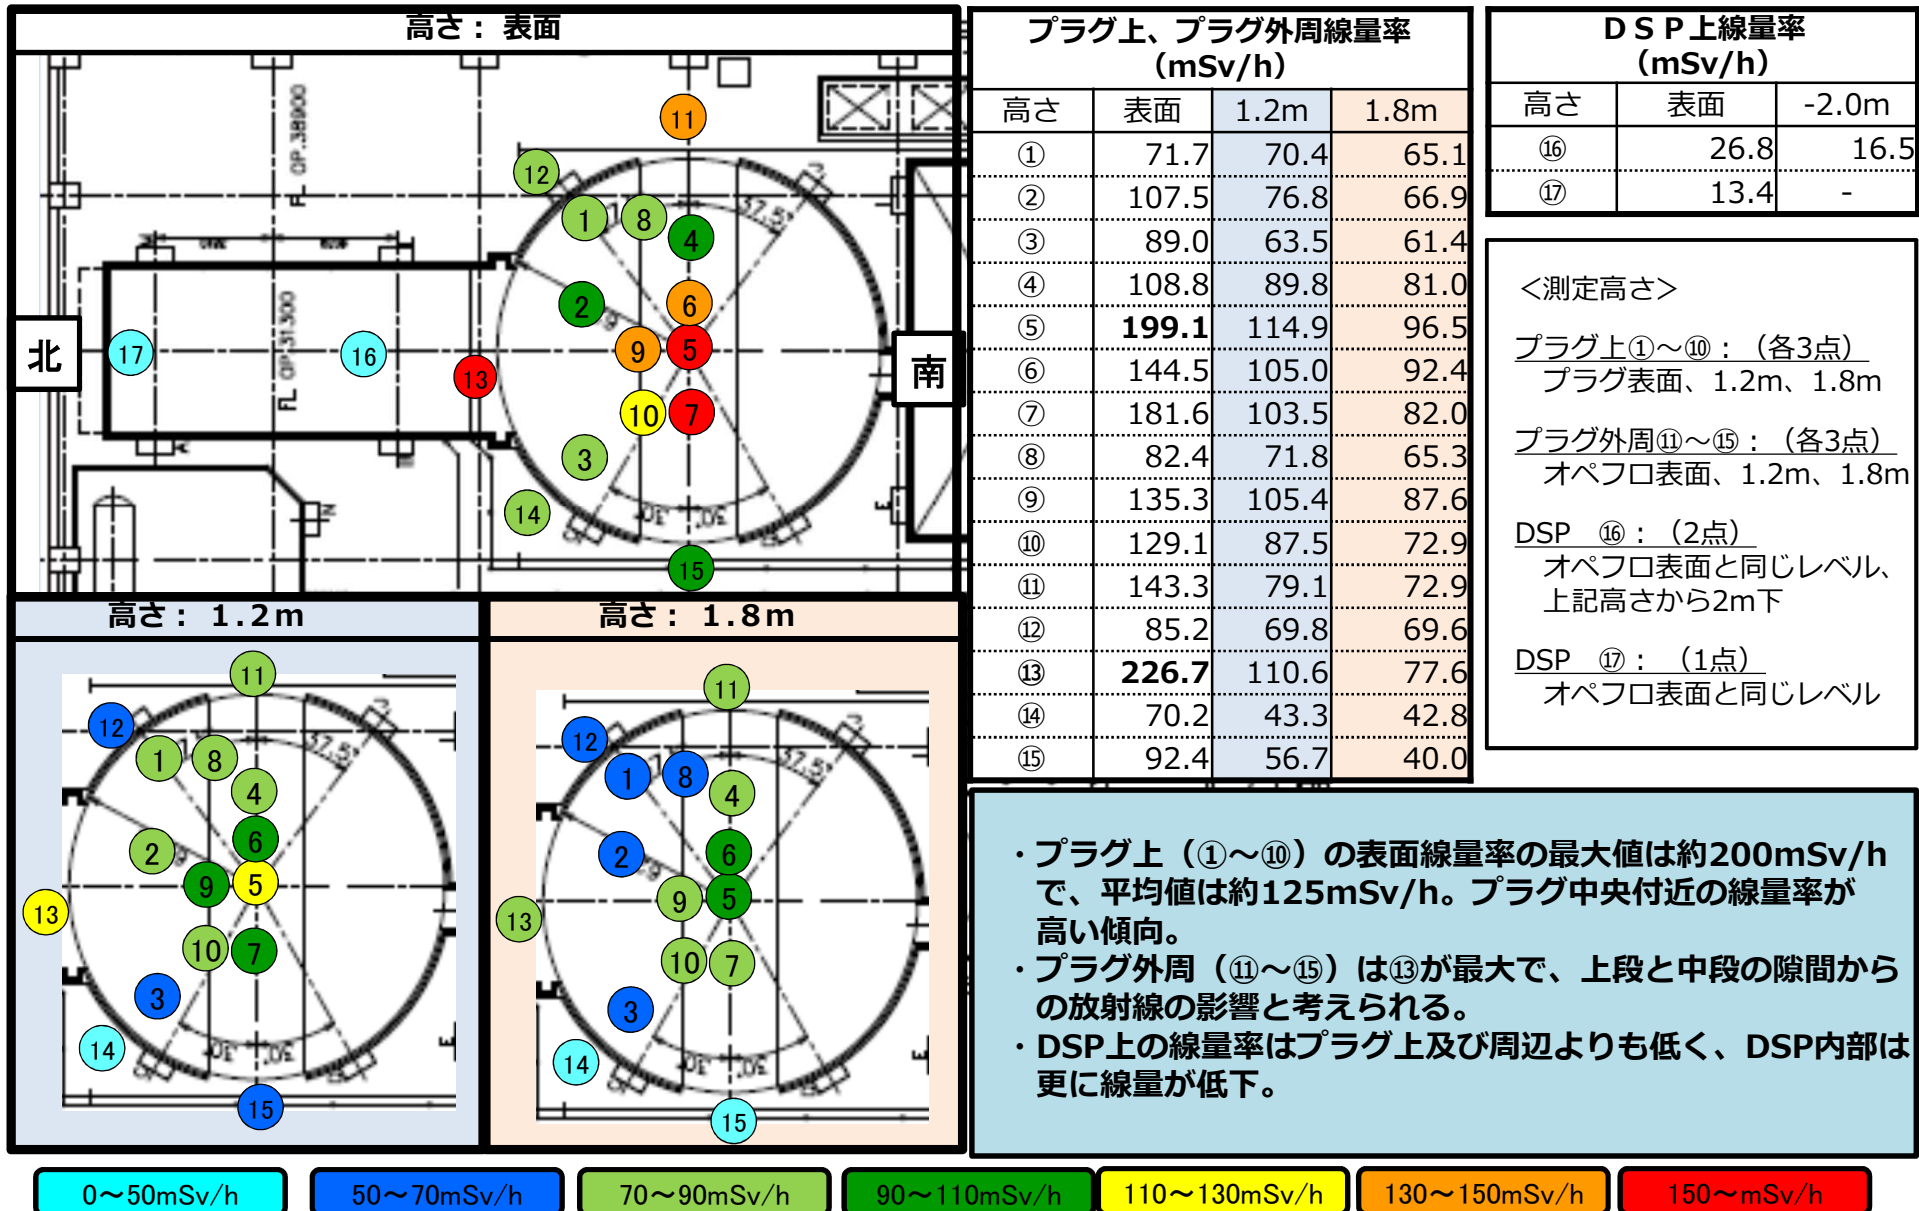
高さ： 表面

11
12
1
8
4
2
6
17
16
13
9
5
10
7
3
14
15
北
南
OP.38900
FL
OP.31300
FL
37.5°

高さ： 1.2m

11
12
1
8
4
2
6
13
9
5
10
7
3
14
15

高さ： 1.8m

11
12
1
8
4
2
6
13
9
5
10
7
3
14
15

プラグ上、プラグ外周線量率 (mSv/h)

| 高さ | 表面 | 1.2m | 1.8m |
|---|---|---|---|
| ① | 71.7 | 70.4 | 65.1 |
| ② | 107.5 | 76.8 | 66.9 |
| ③ | 89.0 | 63.5 | 61.4 |
| ④ | 108.8 | 89.8 | 81.0 |
| ⑤ | 199.1 | 114.9 | 96.5 |
| ⑥ | 144.5 | 105.0 | 92.4 |
| ⑦ | 181.6 | 103.5 | 82.0 |
| ⑧ | 82.4 | 71.8 | 65.3 |
| ⑨ | 135.3 | 105.4 | 87.6 |
| ⑩ | 129.1 | 87.5 | 72.9 |
| ⑪ | 143.3 | 79.1 | 72.9 |
| ⑫ | 85.2 | 69.8 | 69.6 |
| ⑬ | 226.7 | 110.6 | 77.6 |
| ⑭ | 70.2 | 43.3 | 42.8 |
| ⑮ | 92.4 | 56.7 | 40.0 |

DSP上線量率 (mSv/h)

| 高さ | 表面 | -2.0m |
|---|---|---|
| ⑯ | 26.8 | 16.5 |
| ⑰ | 13.4 | - |

<測定高さ>

プラグ上①～⑩：（各3点）
プラグ表面、1.2m、1.8m

プラグ外周⑪～⑮：（各3点）
オペフロ表面、1.2m、1.8m

DSP ⑯：（2点）
オペフロ表面と同じレベル、上記高さから2m下

DSP ⑰：（1点）
オペフロ表面と同じレベル

・プラグ上（①～⑩）の表面線量率の最大値は約200mSv/hで、平均値は約125mSv/h。プラグ中央付近の線量率が高い傾向。
・プラグ外周（⑪～⑮）は⑬が最大で、上段と中段の隙間からの放射線の影響と考えられる。
・DSP上の線量率はプラグ上及び周辺よりも低く、DSP内部は更に線量が低下。

0～50mSv/h
50～70mSv/h
70～90mSv/h
90～110mSv/h
110～130mSv/h
130～150mSv/h
150～mSv/h